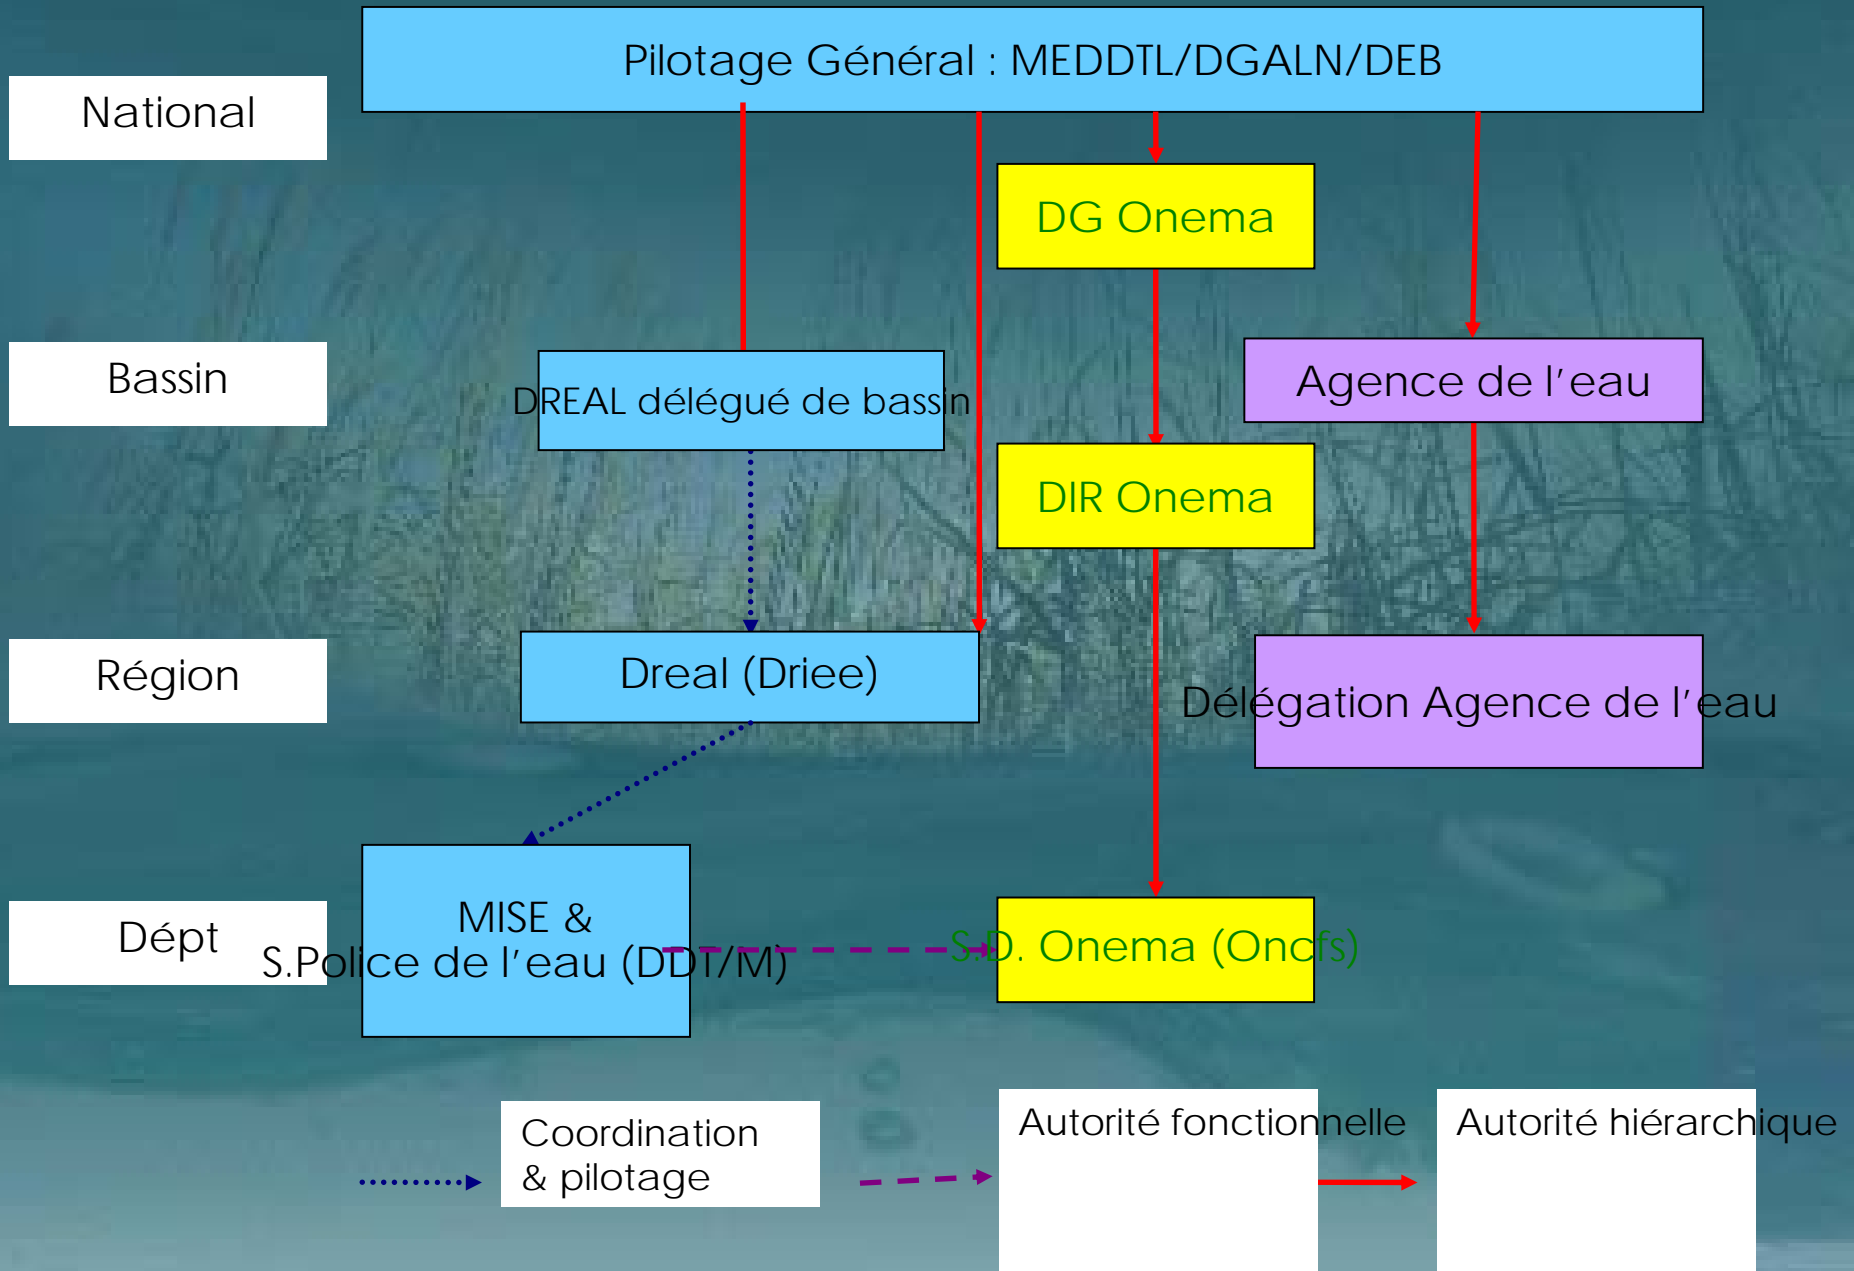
National

Pilotage Général : MEDDTL/DGALN/DEB

DG Onema

Bassin

DREAL délégué de bassin

Agence de l'eau

DIR Onema

Région

Dreal (Driee)

Délégation Agence de l'eau

Dépt

MISE & S.Police de l'eau (DDT/M)

S.D. Onema (Oncfs)

Coordination & pilotage

Autorité fonctionnelle

Autorité hiérarchique